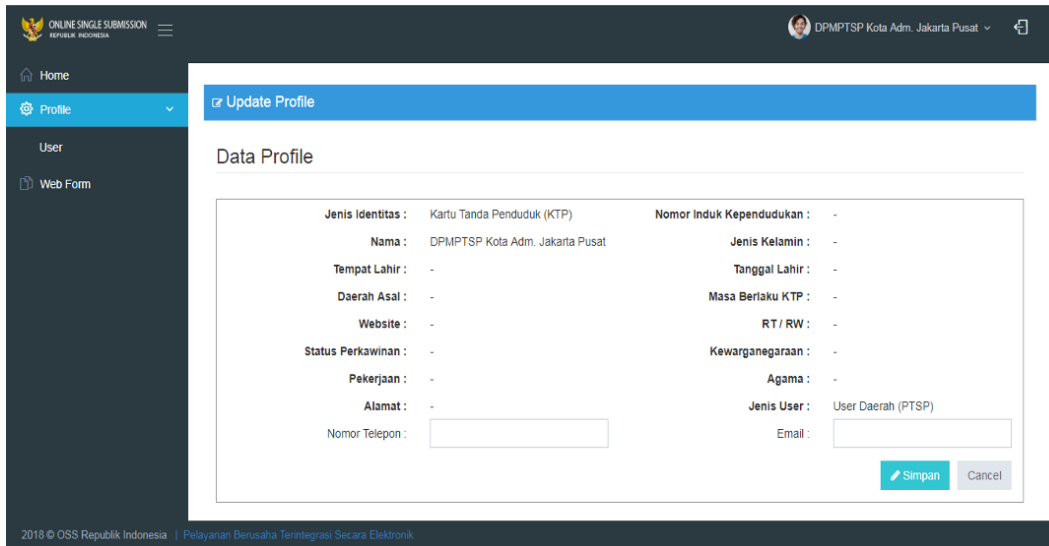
ONLINE SINGLE SUBMISSION
REPUBLIK INDONESIA

DPMPTSP Kota Adm. Jakarta Pusat

Home
Profile
User
Web Form

Update Profile

Data Profile

| | | | |
|---|---|---|---|
| Jenis Identitas : | Kartu Tanda Penduduk (KTP) | Nomor Induk Kependudukan : | - |
| Nama : | DPMPTSP Kota Adm. Jakarta Pusat | Jenis Kelamin : | - |
| Tempat Lahir : | - | Tanggal Lahir : | - |
| Daerah Asal : | - | Masa Berlaku KTP : | - |
| Website : | - | RT / RW : | - |
| Status Perkawinan : | - | Kewarganegaraan : | - |
| Pekerjaan : | - | Agama : | - |
| Alamat : | - | Jenis User : | User Daerah (PTSP) |
| Nomor Telepon : | | Email : | |

Simpan
Cancel

2018 © OSS Republik Indonesia | Pelayanan Berusaha Terintegrasi Secara Elektronik